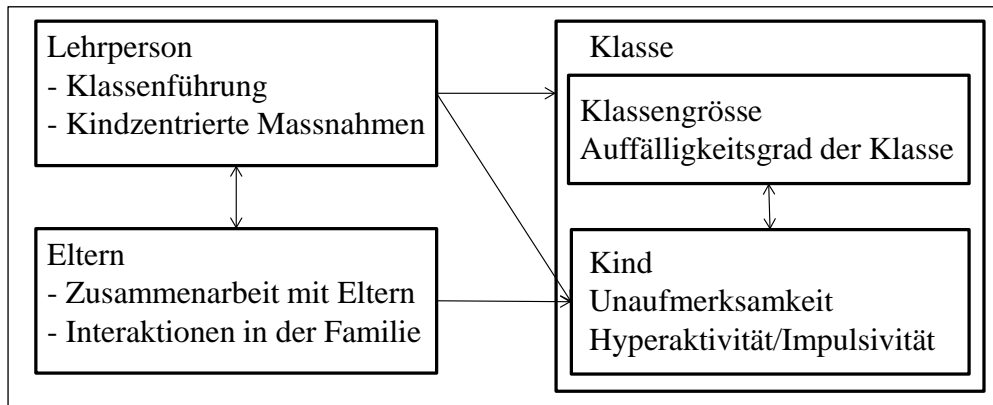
Lehrperson
- Klassenführung
- Kindzentrierte Massnahmen

Eltern
- Zusammenarbeit mit Eltern
- Interaktionen in der Familie

Klasse

Klassengrösse
Auffälligkeitsgrad der Klasse

Kind
Unaufmerksamkeit
Hyperaktivität/Impulsivität